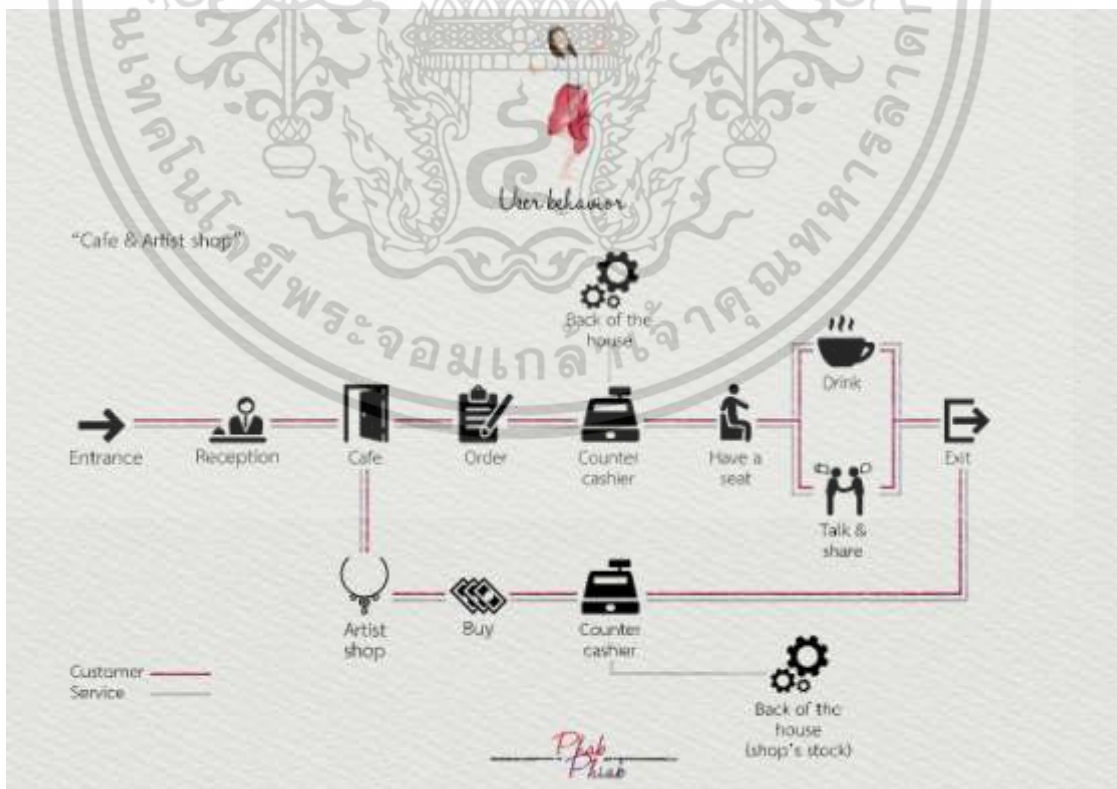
มหาวิทยาลัยเทคโนโลยีพระจอมเกล้าเจ้าคุณทหารลาดกระบัง

User behavior

"Cafe & Artist shop"

Back of the house

Drink

Entrance

Reception

Cafe

Order

Counter cashier

Have a seat

Exit

Talk & share

Artist shop

Buy

Counter cashier

Customer
Service

Back of the house (shop's stock)

Phab Phiab